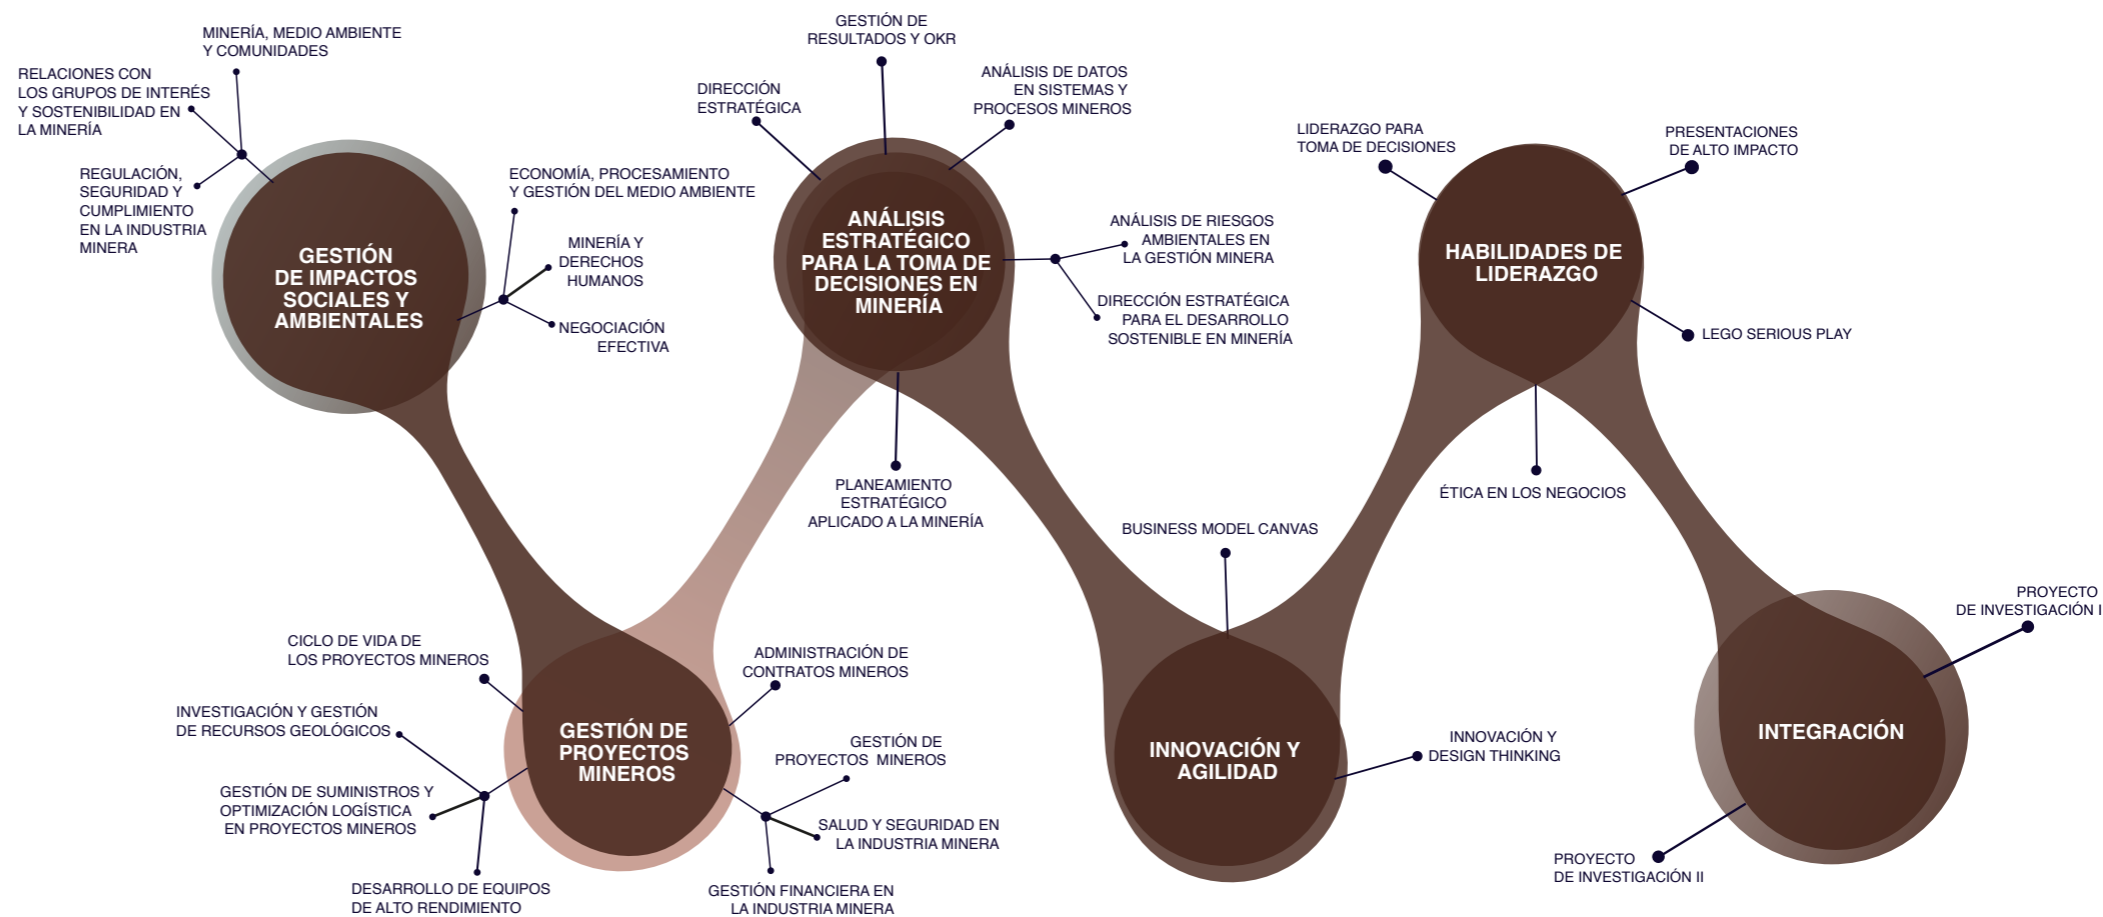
MINERÍA, MEDIO AMBIENTE Y COMUNIDADES

RELACIONES CON LOS GRUPOS DE INTERÉS Y SOSTENIBILIDAD EN LA MINERÍA

REGULACIÓN, SEGURIDAD Y CUMPLIMIENTO EN LA INDUSTRIA MINERA

GESTIÓN DE IMPACTOS SOCIALES Y AMBIENTALES

ECONOMÍA, PROCESAMIENTO Y GESTIÓN DEL MEDIO AMBIENTE

MINERÍA Y DERECHOS HUMANOS

NEGOCIACIÓN EFECTIVA

GESTIÓN DE RESULTADOS Y OKR

DIRECCIÓN ESTRATÉGICA

ANÁLISIS DE DATOS EN SISTEMAS Y PROCESOS MINEROS

ANÁLISIS ESTRATÉGICO PARA LA TOMA DE DECISIONES EN MINERÍA

ANÁLISIS DE RIESGOS AMBIENTALES EN LA GESTIÓN MINERA

DIRECCIÓN ESTRATÉGICA PARA EL DESARROLLO SOSTENIBLE EN MINERÍA

PLANEAMIENTO ESTRATÉGICO APLICADO A LA MINERÍA

LIDERAZGO PARA TOMA DE DECISIONES

PRESENTACIONES DE ALTO IMPACTO

HABILIDADES DE LIDERAZGO

LEGO SERIOUS PLAY

ÉTICA EN LOS NEGOCIOS

BUSINESS MODEL CANVAS

PROYECTO DE INVESTIGACIÓN I

CICLO DE VIDA DE LOS PROYECTOS MINEROS

ADMINISTRACIÓN DE CONTRATOS MINEROS

INVESTIGACIÓN Y GESTIÓN DE RECURSOS GEOLÓGICOS

GESTIÓN DE PROYECTOS MINEROS

GESTIÓN DE PROYECTOS MINEROS

GESTIÓN DE SUMINISTROS Y OPTIMIZACIÓN LOGÍSTICA EN PROYECTOS MINEROS

SALUD Y SEGURIDAD EN LA INDUSTRIA MINERA

DESARROLLO DE EQUIPOS DE ALTO RENDIMIENTO

GESTIÓN FINANCIERA EN LA INDUSTRIA MINERA

INNOVACIÓN Y AGILIDAD

INNOVACIÓN Y DESIGN THINKING

INTEGRACIÓN

PROYECTO DE INVESTIGACIÓN II